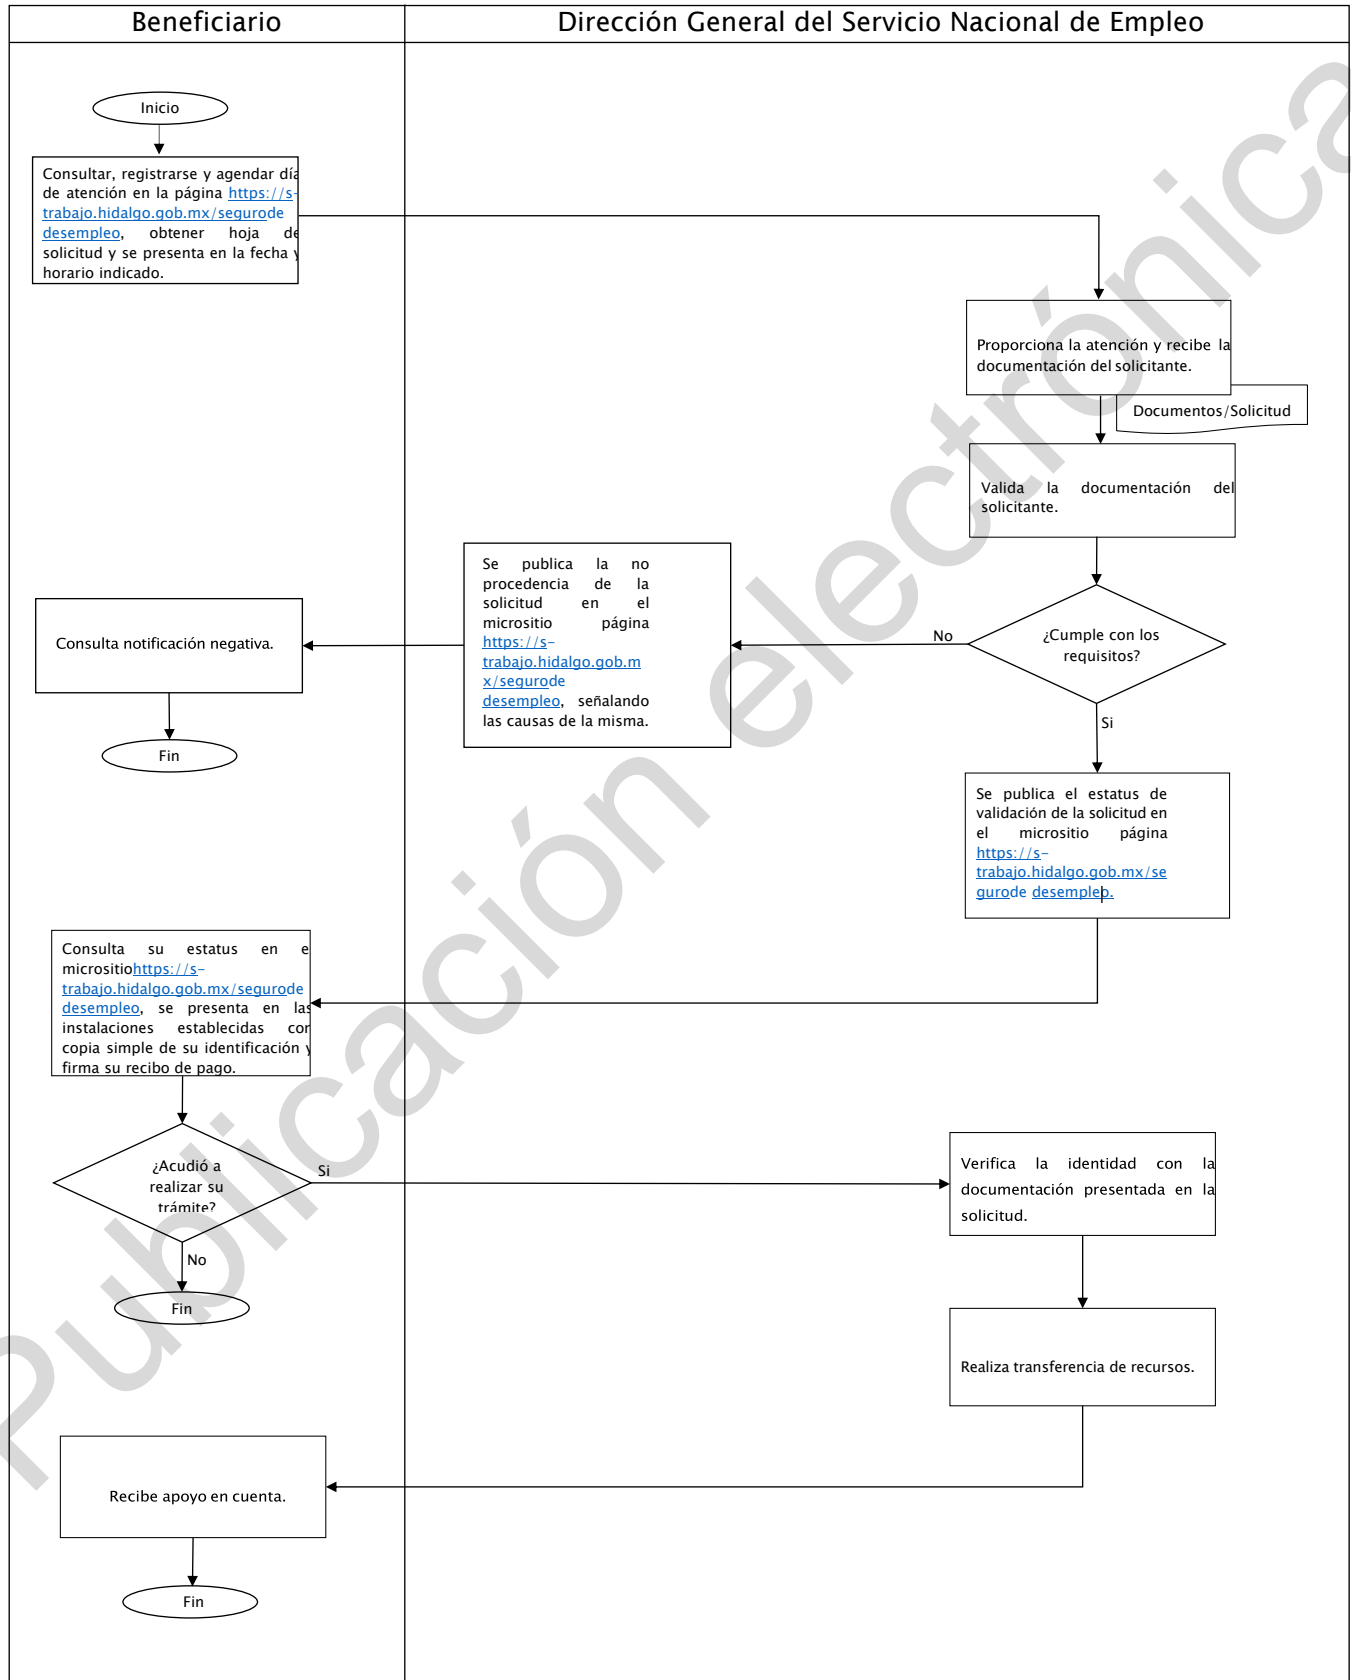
| Beneficiario | Dirección General del Servicio Nacional de Empleo |
|---|---|

Inicio

Consultar, registrarse y agendar día de atención en la página https://s-trabajo.hidalgo.gob.mx/segurode desempleo, obtener hoja de solicitud y se presenta en la fecha y horario indicado.

Proporciona la atención y recibe la documentación del solicitante.

Documentos/Solicitud

Valida la documentación del solicitante.

¿Cumple con los requisitos?

No

Se publica la no procedencia de la solicitud en el micrositio página https://s-trabajo.hidalgo.gob.mx/segurode desempleo, señalando las causas de la misma.

Consulta notificación negativa.

Fin

Si

Se publica el estatus de validación de la solicitud en el micrositio página https://s-trabajo.hidalgo.gob.mx/segurode desempleo.

Consulta su estatus en el micrositiohttps://s-trabajo.hidalgo.gob.mx/segurode desempleo, se presenta en las instalaciones establecidas con copia simple de su identificación y firma su recibo de pago.

¿Acudió a realizar su trámite?

Si

Verifica la identidad con la documentación presentada en la solicitud.

No

Fin

Realiza transferencia de recursos.

Recibe apoyo en cuenta.

Fin

Publicación electrónica